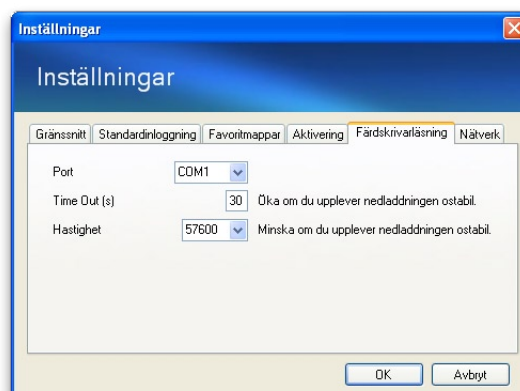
Inställningar

Inställningar

Gränssnitt Standardinloggning Favoritmappar Aktivering Färdskrivarläsning Nätverk

Port COM1

Time Out (s) 30 Öka om du upplever nedladdningen ostabil.

Hastighet 57600 Minska om du upplever nedladdningen ostabil.

OK Avbryt